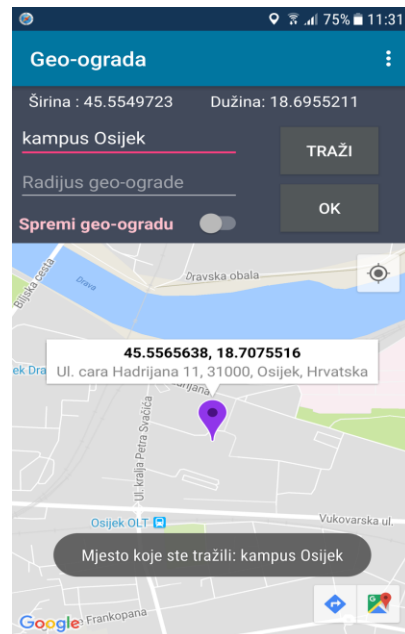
75% 11:31

Geo-ograda

Širina : 45.5549723 Dužina: 18.6955211

kampus Osijek

TRAŽI

Radijus geo-ograde

OK

Spremi geo-ogradu

Biljska cesta
Drava
Dravska obala
ek Drava
45.5565638, 18.7075516
Ul. cara Hadrijana 11, 31000, Osijek, Hrvatska
Hadrijana
Ul. kralja Petra Svačića
Osijek OLT
Vukovarska ul.
Mjesto koje ste tražili: kampus Osijek
Google
Frankopana